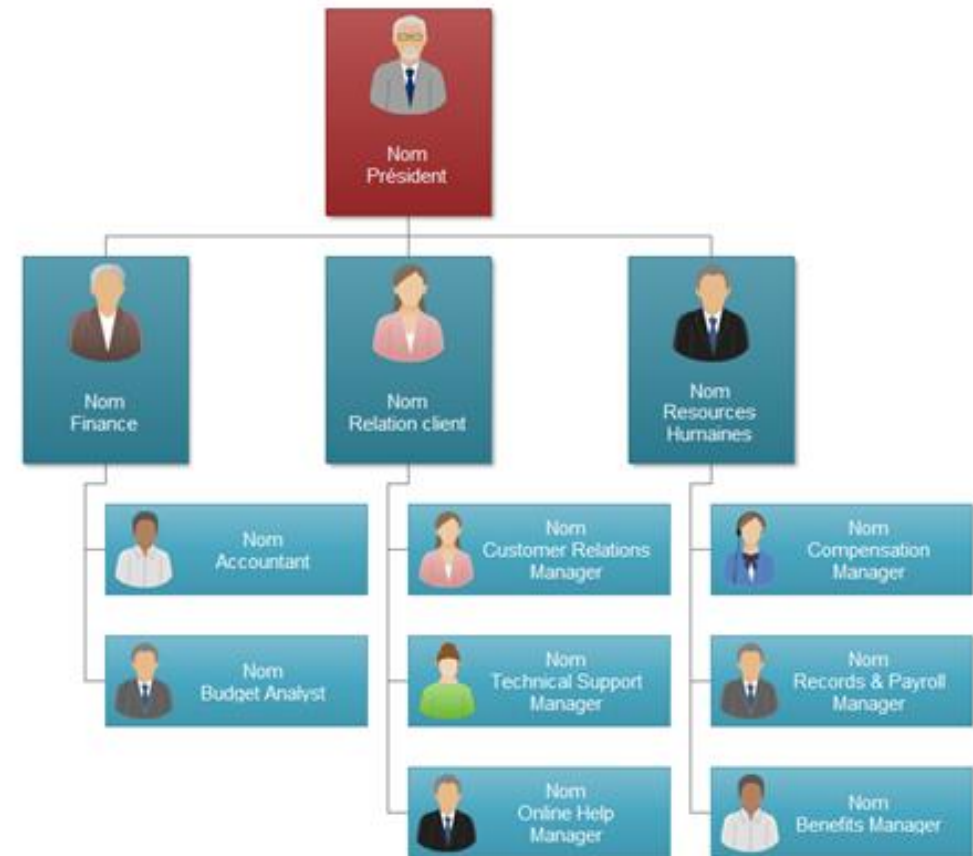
Nom
Président

Nom
Finance

Nom
Relation client

Nom
Resources
Humaines

Nom
Accountant

Nom
Budget Analyst

Nom
Customer Relations
Manager

Nom
Technical Support
Manager

Nom
Online Help
Manager

Nom
Compensation
Manager

Nom
Records & Payroll
Manager

Nom
Benefits Manager